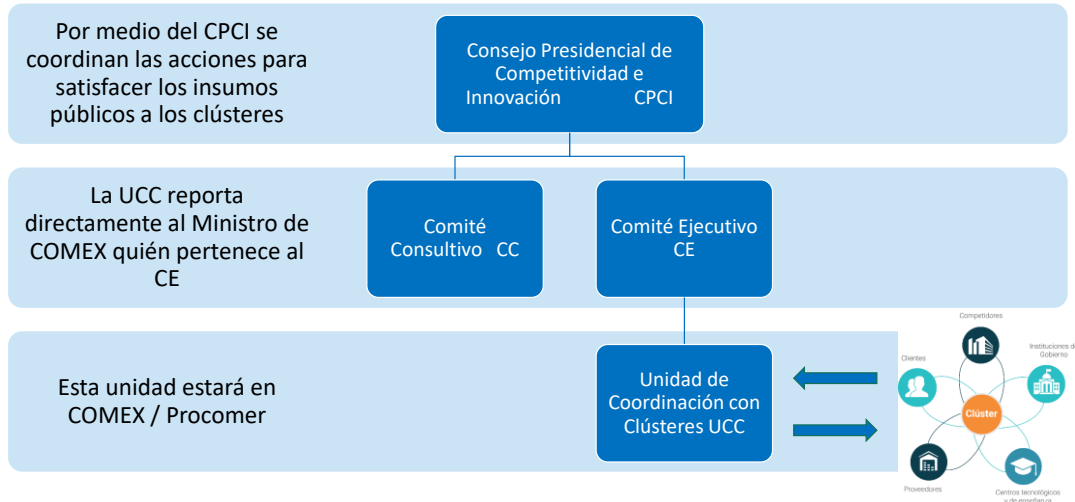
Por medio del CPCI se coordinan las acciones para satisfacer los insumos públicos a los clústeres

Consejo Presidencial de Competitividad e Innovación CPCI

La UCC reporta directamente al Ministro de COMEX quién pertenece al CE

Comité Consultivo CC

Comité Ejecutivo CE

Esta unidad estará en COMEX / Procomer

Unidad de Coordinación con Clústeres UCC

Competidores

Instituciones d Gobierno

Clientes

Clúster

Proveedores

Centros tecnológicos y de enseñanza